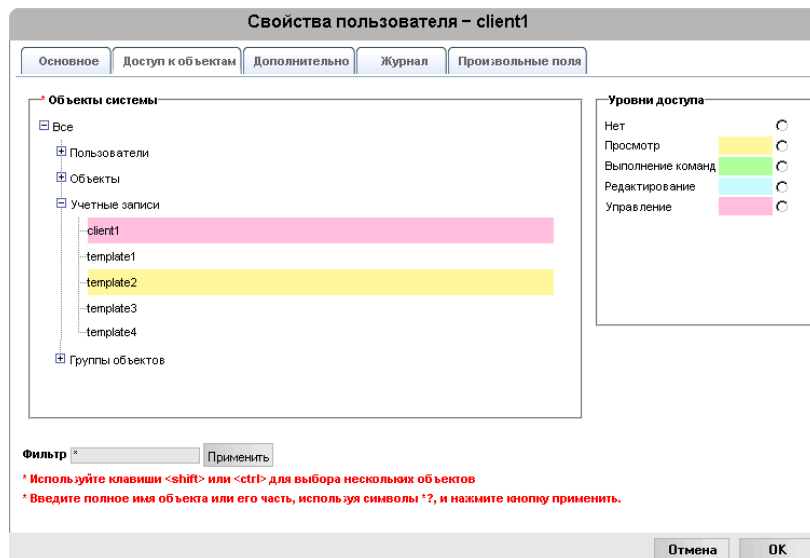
Свойства пользователя – client1

Основное | Доступ к объектам | Дополнительно | Журнал | Произвольные поля

* Объекты системы
⊟ Все
⊞ Пользователи
⊞ Объекты
⊟ Учетные записи
client1
template1
template2
template3
template4
⊞ Группы объектов

Уровни доступа
Нет
Просмотр
Выполнение команд
Редактирование
Управление

Фильтр * Применить

* Используйте клавиши <shift> или <ctrl> для выбора нескольких объектов

* Введите полное имя объекта или его часть, используя символы *?, и нажмите кнопку применить.

Отмена OK